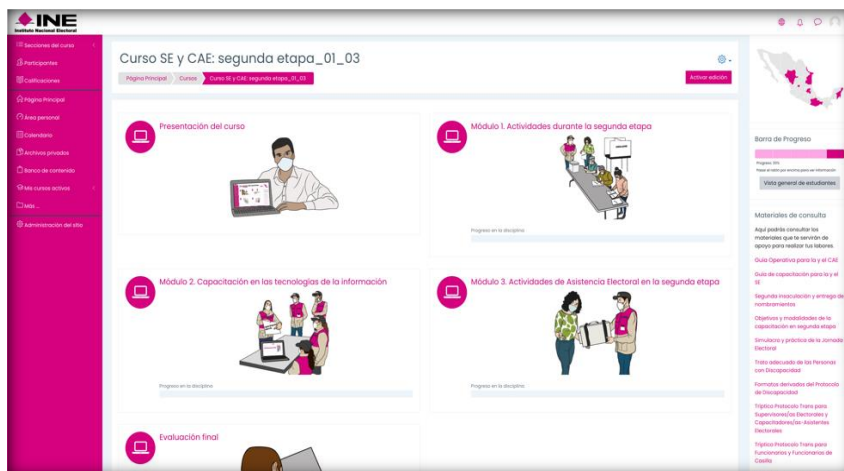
INE
Instituto Nacional Electoral

Secciones del curso
Participantes
Calificaciones
Página Principal
Área personal
Calendario
Archivos privados
Banco de contenido
Mis cursos activos
Más ...
Administración del sitio

Curso SE y CAE: segunda etapa_01_03

Página Principal / Cursos / Curso SE y CAE: segunda etapa_01_03

Activar edición

Presentación del curso

Módulo 1. Actividades durante la segunda etapa

Progreso en la disciplina

Módulo 2. Capacitación en las tecnologías de la información

Progreso en la disciplina

Módulo 3. Actividades de Asistencia Electoral en la segunda etapa

Progreso en la disciplina

Evaluación final

Barra de Progreso

Progreso: 15%
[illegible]

Vista general de estudiantes

Materiales de consulta

Aquí podrás consultar los materiales que te servirán de apoyo para realizar tus labores

Guía Operativa para la y el CAE

Guía de capacitación para la y el SE

Segunda insaculación y entrega de nombramientos

Objetivos y modalidades de la capacitación en segunda etapa

Simulacro y práctica de la Jornada Electoral

Trato adecuado de las Personas con Discapacidad

Formatos derivados del Protocolo de Discapacidad

Tríptico Protocolo Trans para Supervisores/as Electorales y Capacitadores/as-Asistentes Electorales

Tríptico Protocolo Trans para Funcionarias y Funcionarios de Casilla